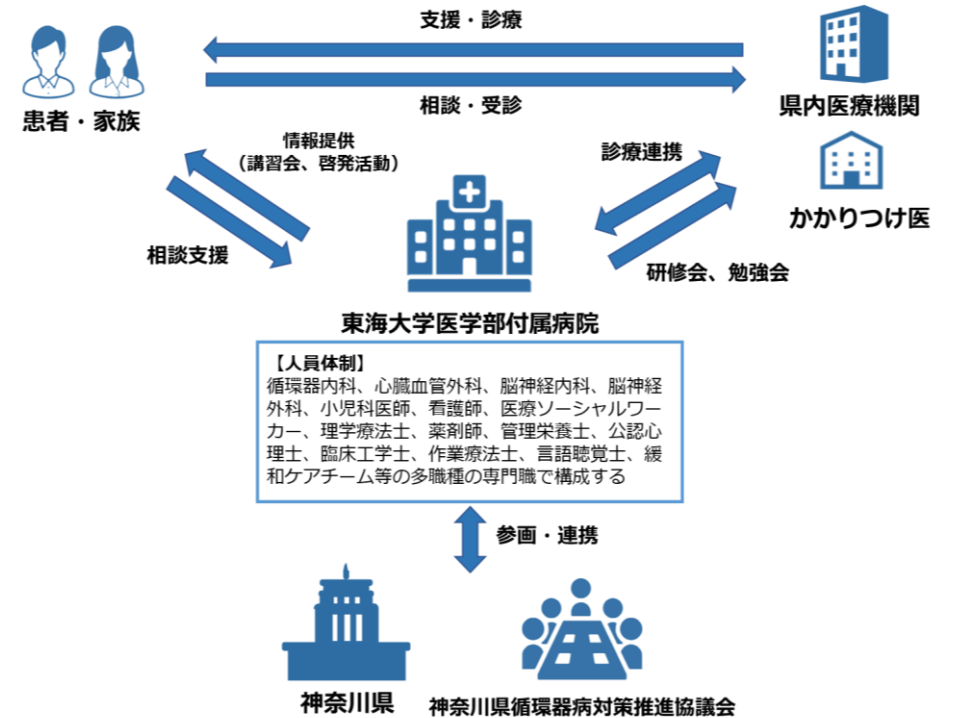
支援・診療

相談・受診

患者・家族

県内医療機関

情報提供
（講習会、啓発活動）

相談支援

診療連携

研修会、勉強会

かかりつけ医

東海大学医学部付属病院

【人員体制】
循環器内科、心臓血管外科、脳神経内科、脳神経外科、小児科医師、看護師、医療ソーシャルワーカー、理学療法士、薬剤師、管理栄養士、公認心理士、臨床工学士、作業療法士、言語聴覚士、緩和ケアチーム等の多職種の専門職で構成する

参画・連携

神奈川県

神奈川県循環器病対策推進協議会